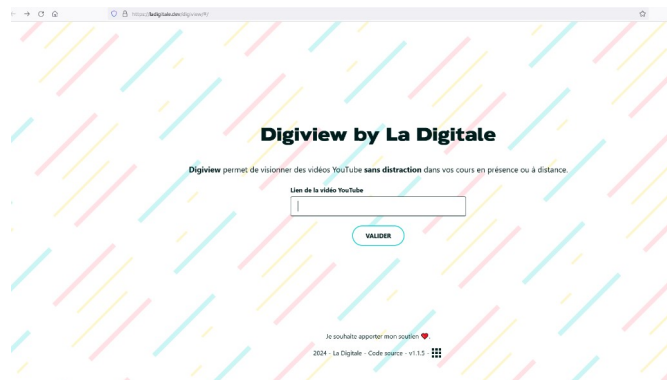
https://ladigitale.dev/digiview/#/

Digiview by La Digitale

Digiview permet de visionner des vidéos YouTube sans distraction dans vos cours en présence ou à distance.

Lien de la vidéo YouTube

VALIDER

Je souhaite apporter mon soutien

2024 - La Digitale - Code source - v1.1.5